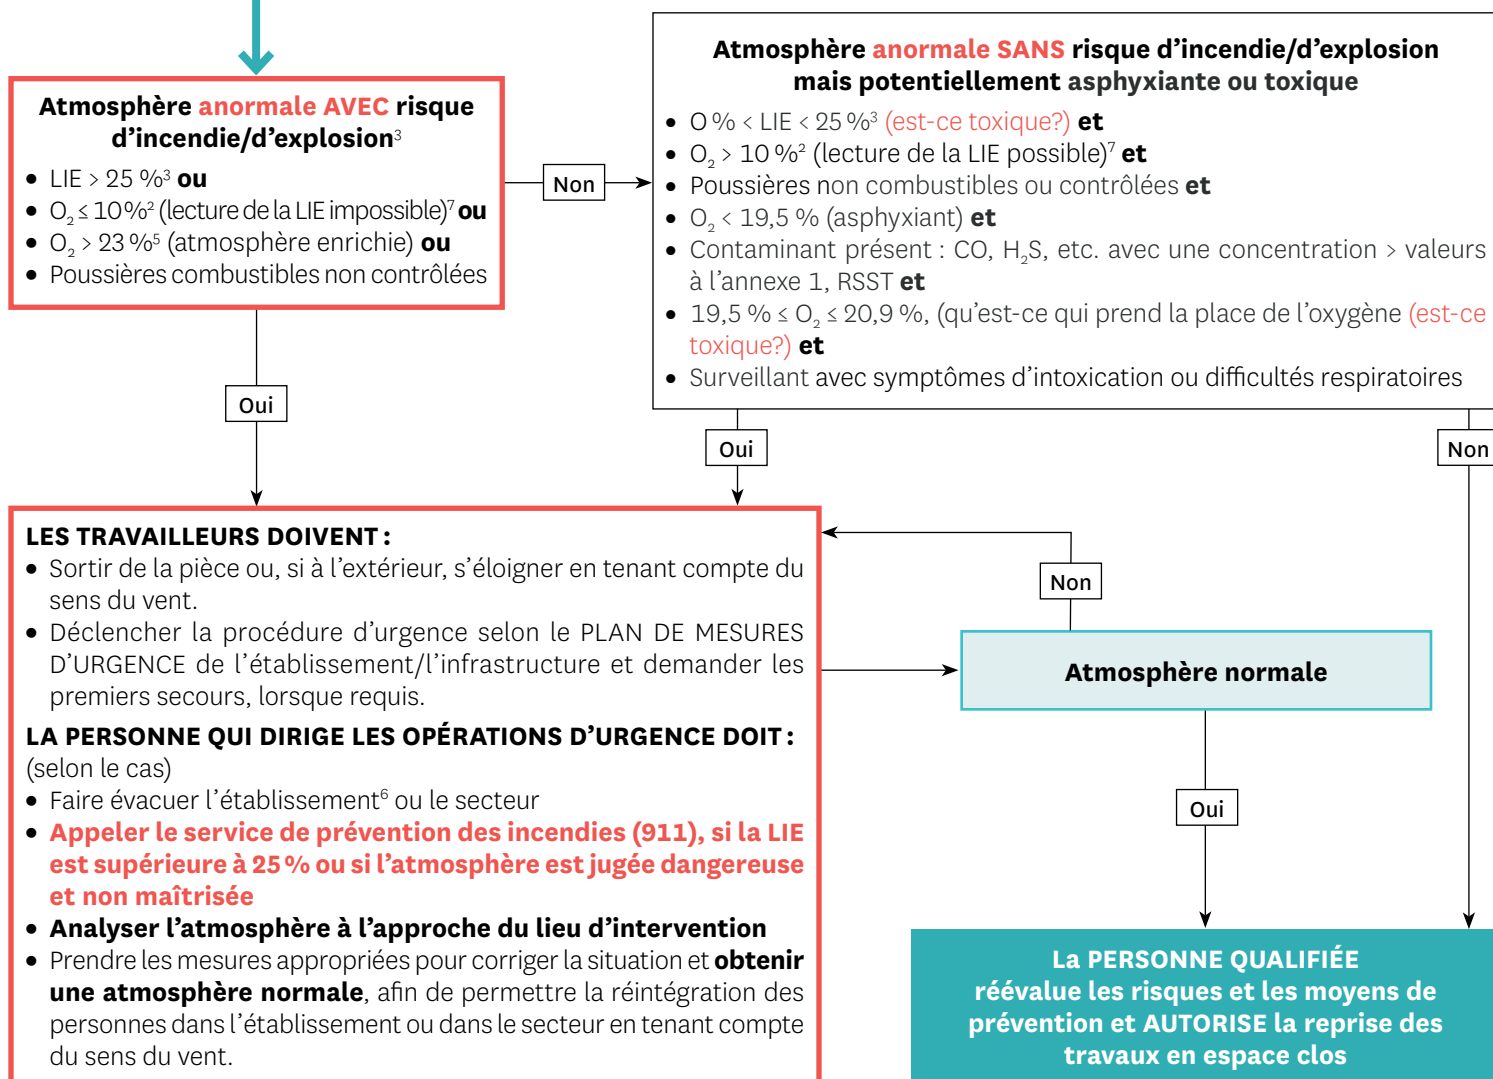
Atmosphère anormale AVEC risque d'incendie/d'explosion$^3$

- LIE > 25 %$^3$ **ou**
- $O_2$ ≤ 10%$^2$ (lecture de la LIE impossible)$^7$ **ou**
- $O_2$ > 23 %$^5$ (atmosphère enrichie) **ou**
- Poussières combustibles non contrôlées

Non

Atmosphère anormale SANS risque d'incendie/d'explosion mais potentiellement asphyxiante ou toxique

- 0 % < LIE < 25 %$^3$ (est-ce toxique?) **et**
- $O_2$ > 10 %$^2$ (lecture de la LIE possible)$^7$ **et**
- Poussières non combustibles ou contrôlées **et**
- $O_2$ < 19,5 % (asphyxiant) **et**
- Contaminant présent : CO, $H_2S$, etc. avec une concentration > valeurs à l'annexe 1, RSST **et**
- 19,5 % ≤ $O_2$ ≤ 20,9 %, (qu'est-ce qui prend la place de l'oxygène (est-ce toxique?) **et**
- Surveillant avec symptômes d'intoxication ou difficultés respiratoires

Oui

Oui

Non

**LES TRAVAILLEURS DOIVENT :**
- Sortir de la pièce ou, si à l'extérieur, s'éloigner en tenant compte du sens du vent.
- Déclencher la procédure d'urgence selon le PLAN DE MESURES D'URGENCE de l'établissement/l'infrastructure et demander les premiers secours, lorsque requis.

**LA PERSONNE QUI DIRIGE LES OPÉRATIONS D'URGENCE DOIT :**
(selon le cas)
- Faire évacuer l'établissement$^6$ ou le secteur
- **Appeler le service de prévention des incendies (911), si la LIE est supérieure à 25 % ou si l'atmosphère est jugée dangereuse et non maîtrisée**
- **Analyser l'atmosphère à l'approche du lieu d'intervention**
- Prendre les mesures appropriées pour corriger la situation et **obtenir une atmosphère normale**, afin de permettre la réintégration des personnes dans l'établissement ou dans le secteur en tenant compte du sens du vent.

Non

Atmosphère normale

Oui

La PERSONNE QUALIFIÉE réévalue les risques et les moyens de prévention et AUTORISE la reprise des travaux en espace clos